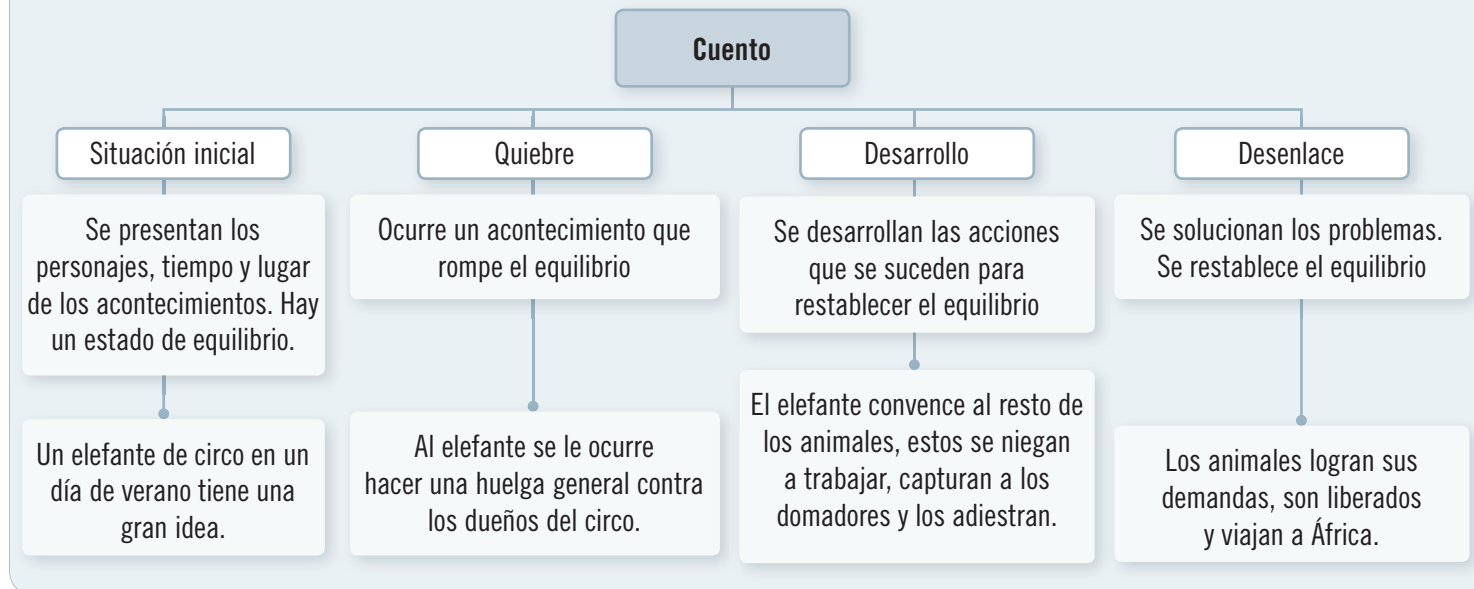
Cuento

Situación inicial

Se presentan los personajes, tiempo y lugar de los acontecimientos. Hay un estado de equilibrio.

Un elefante de circo en un día de verano tiene una gran idea.

Quiebre

Ocurre un acontecimiento que rompe el equilibrio

Al elefante se le ocurre hacer una huelga general contra los dueños del circo.

Desarrollo

Se desarrollan las acciones que se suceden para restablecer el equilibrio

El elefante convence al resto de los animales, estos se niegan a trabajar, capturan a los domadores y los adiestran.

Desenlace

Se solucionan los problemas. Se restablece el equilibrio

Los animales logran sus demandas, son liberados y viajan a África.